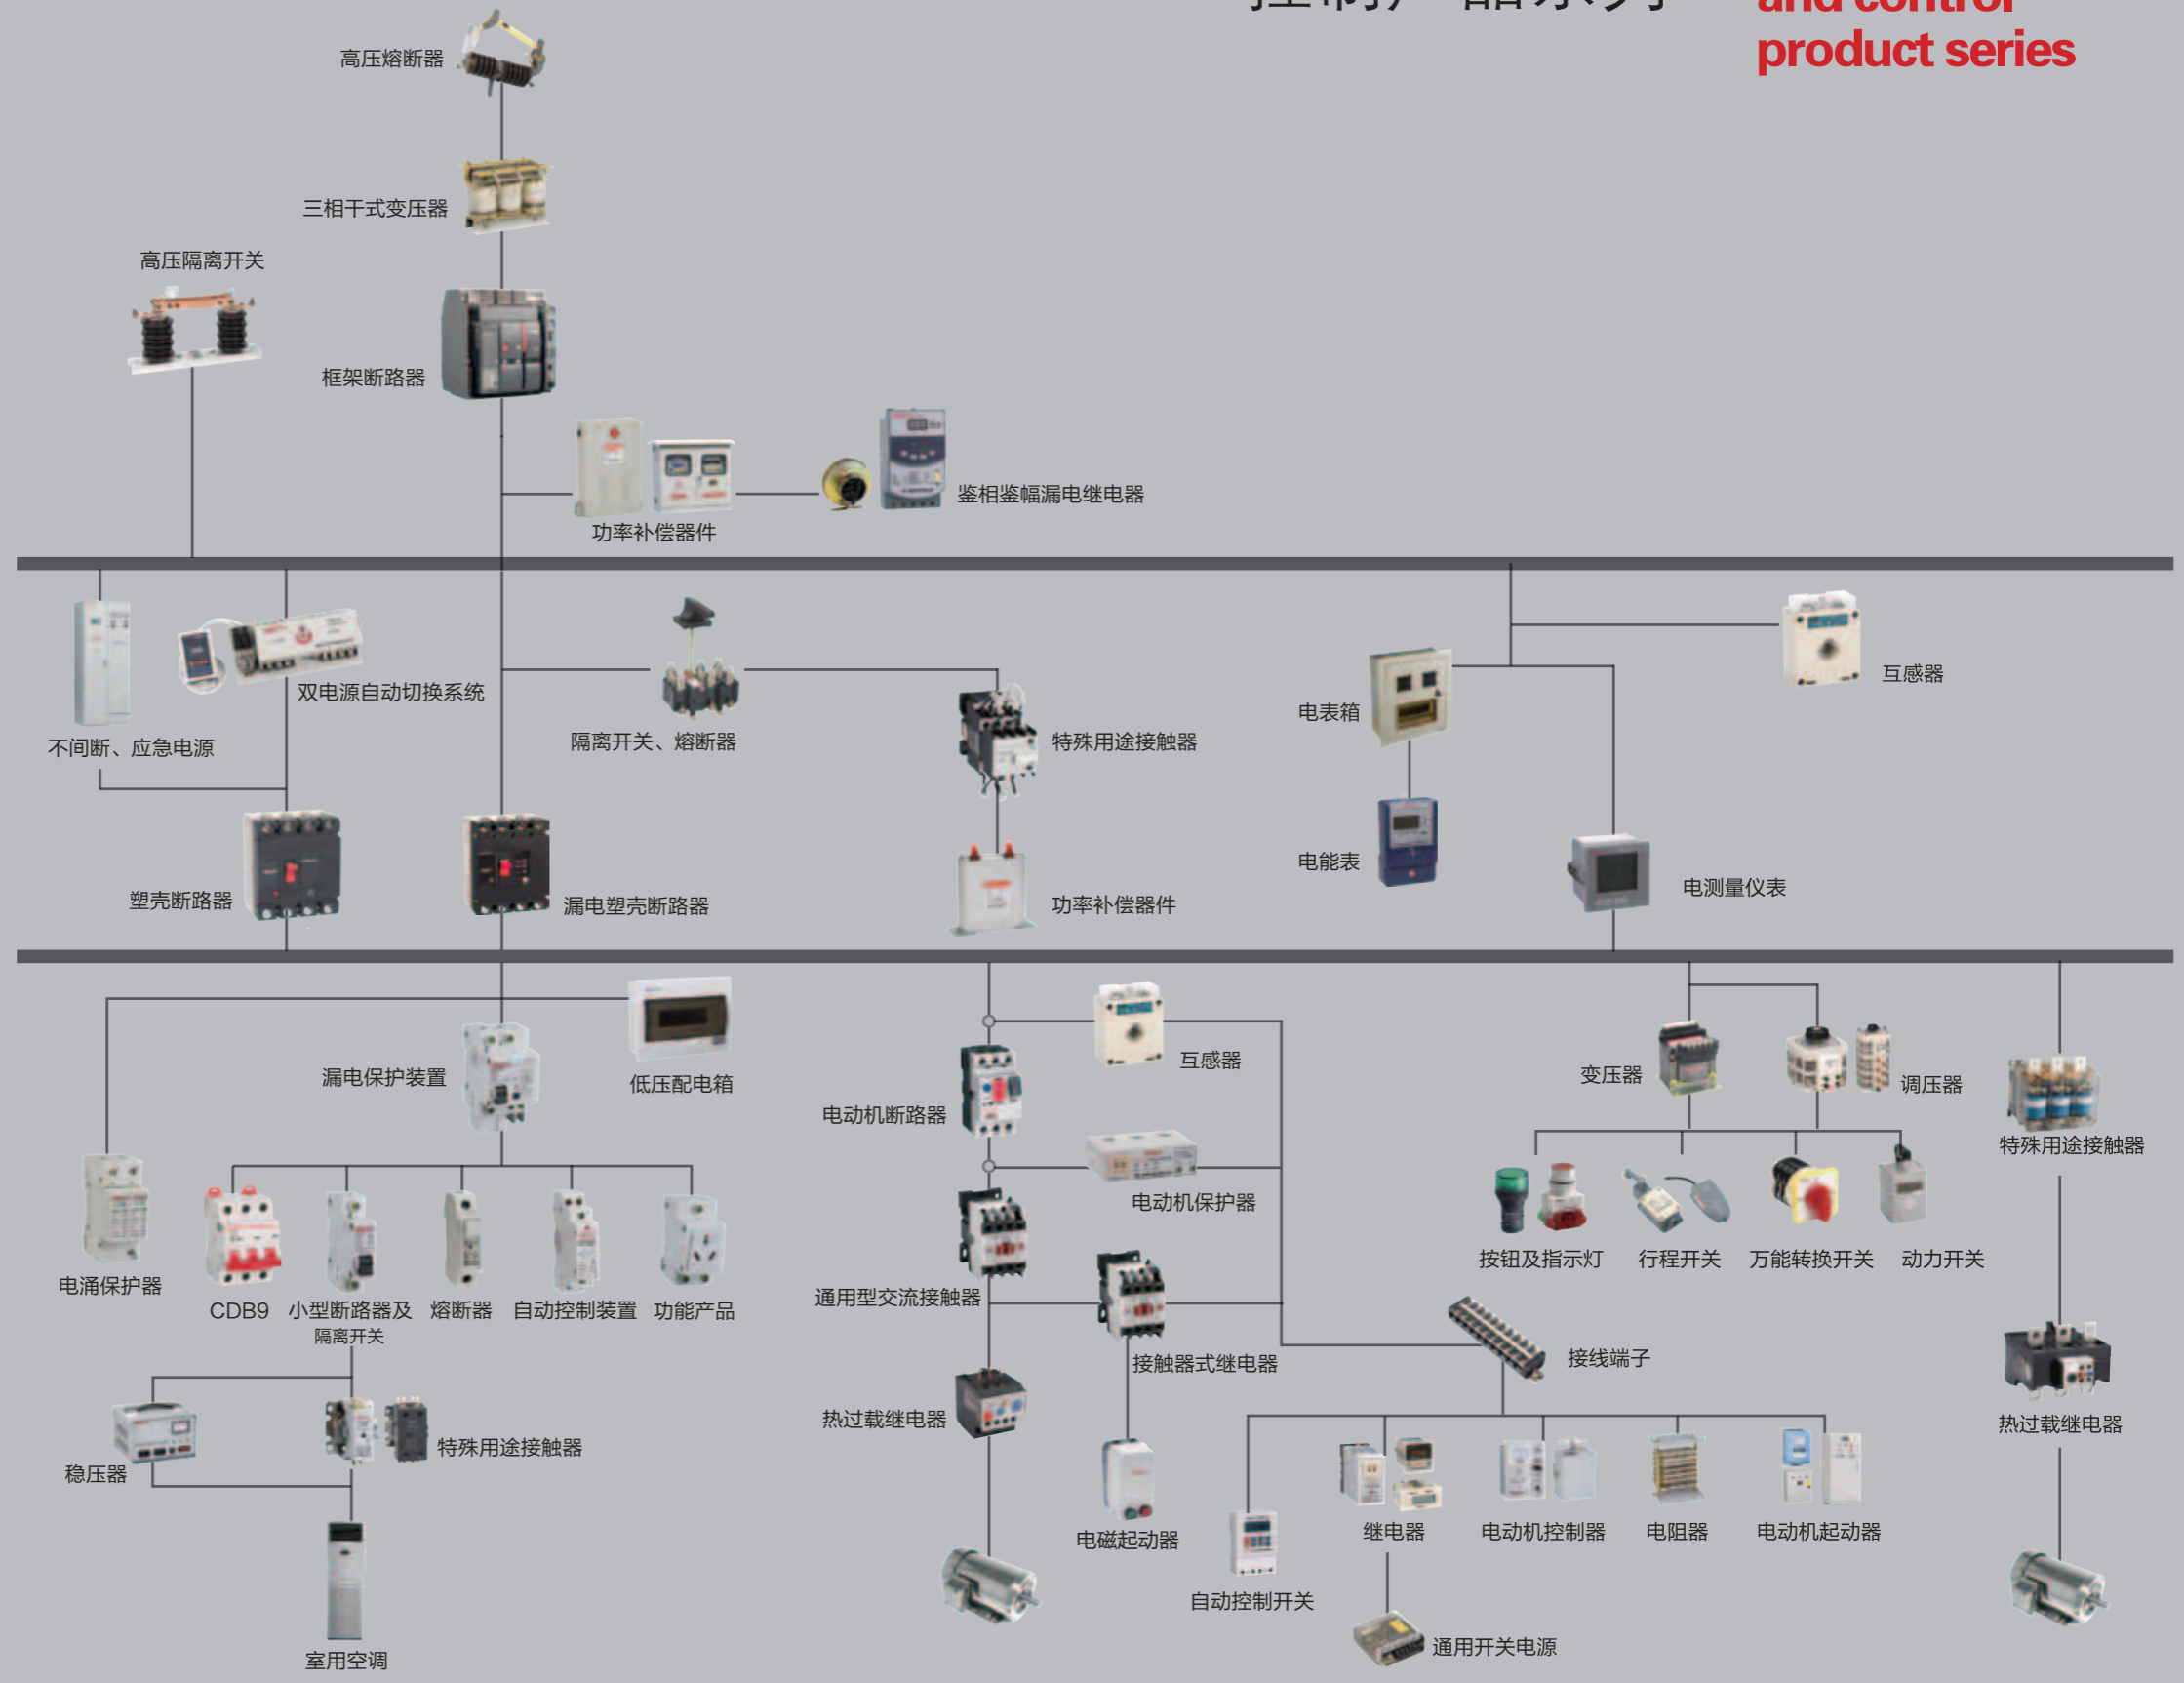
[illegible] and control
product series

高压熔断器

三相干式变压器

高压隔离开关

框架断路器

功率补偿器件

鉴相鉴幅漏电继电器

不间断、应急电源

双电源自动切换系统

隔离开关、熔断器

特殊用途接触器

电表箱

互感器

电能表

电测量仪表

塑壳断路器

漏电塑壳断路器

功率补偿器件

漏电保护装置

低压配电箱

电动机断路器

互感器

变压器

调压器

特殊用途接触器

电动机保护器

按钮及指示灯

行程开关

万能转换开关

动力开关

电涌保护器

CDB9

小型断路器及隔离开关

熔断器

自动控制装置

功能产品

通用型交流接触器

接触器式继电器

接线端子

热过载继电器

稳压器

特殊用途接触器

热过载继电器

电磁起动器

继电器

电动机控制器

电阻器

电动机起动器

自动控制开关

通用开关电源

室用空调